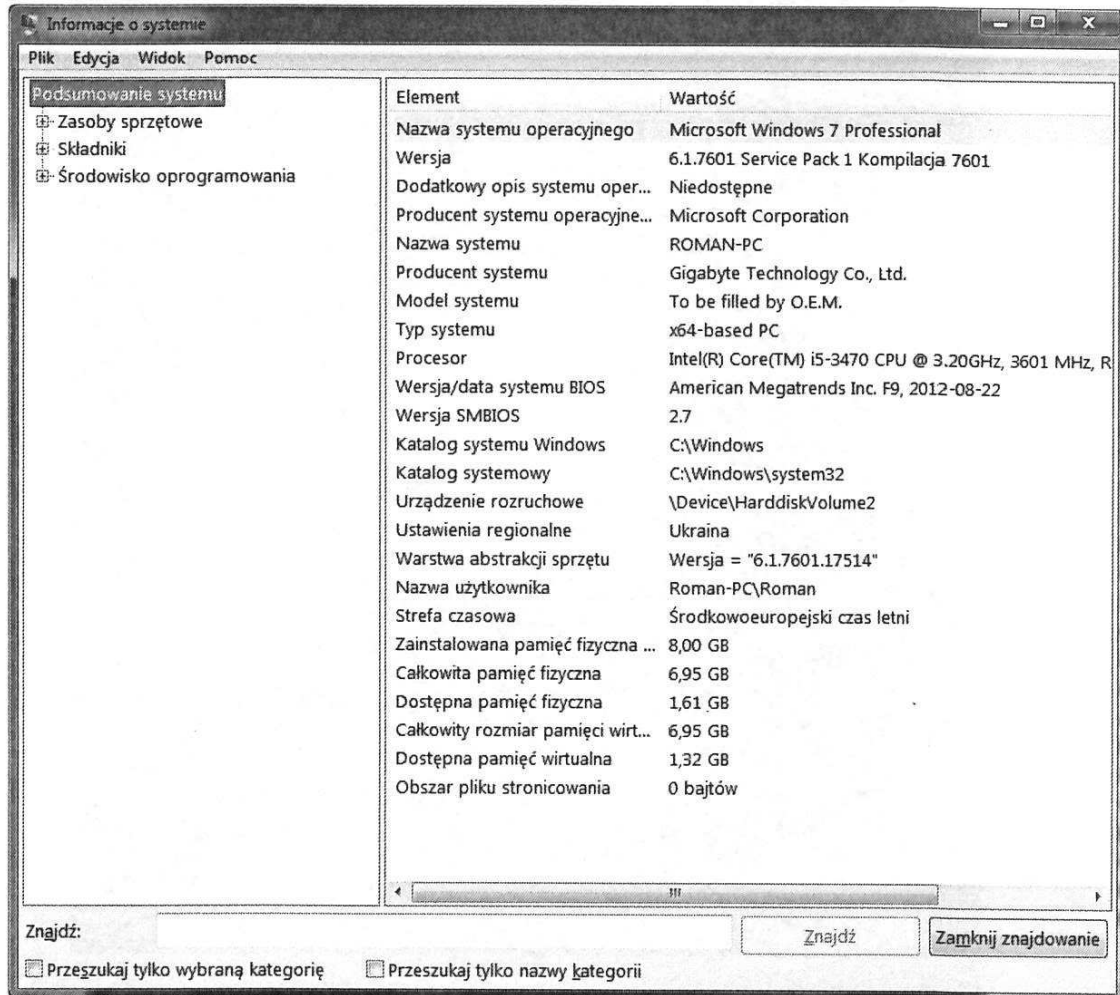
Informacje o systemie

Plik Edycja Widok Pomoc

Podsumowanie systemu
Zasoby sprzętowe
Składniki
Środowisko oprogramowania

| Element | Wartość |
|---|---|
| Nazwa systemu operacyjnego | Microsoft Windows 7 Professional |
| Wersja | 6.1.7601 Service Pack 1 Kompilacja 7601 |
| Dodatkowy opis systemu oper... | Niedostępne |
| Producent systemu operacyjne... | Microsoft Corporation |
| Nazwa systemu | ROMAN-PC |
| Producent systemu | Gigabyte Technology Co., Ltd. |
| Model systemu | To be filled by O.E.M. |
| Typ systemu | x64-based PC |
| Procesor | Intel(R) Core(TM) i5-3470 CPU @ 3.20GHz, 3601 MHz, R |
| Wersja/data systemu BIOS | American Megatrends Inc. F9, 2012-08-22 |
| Wersja SMBIOS | 2.7 |
| Katalog systemu Windows | C:\Windows |
| Katalog systemowy | C:\Windows\system32 |
| Urządzenie rozruchowe | \Device\HarddiskVolume2 |
| Ustawienia regionalne | Ukraina |
| Warstwa abstrakcji sprzętu | Wersja = "6.1.7601.17514" |
| Nazwa użytkownika | Roman-PC\Roman |
| Strefa czasowa | Środkowoeuropejski czas letni |
| Zainstalowana pamięć fizyczna ... | 8,00 GB |
| Całkowita pamięć fizyczna | 6,95 GB |
| Dostępna pamięć fizyczna | 1,61 GB |
| Całkowity rozmiar pamięci wirt... | 6,95 GB |
| Dostępna pamięć wirtualna | 1,32 GB |
| Obszar pliku stronicowania | 0 bajtów |

Znajdź: Znajdź Zamknij znajdowanie

Przeszukaj tylko wybraną kategorię Przeszukaj tylko nazwy kategorii